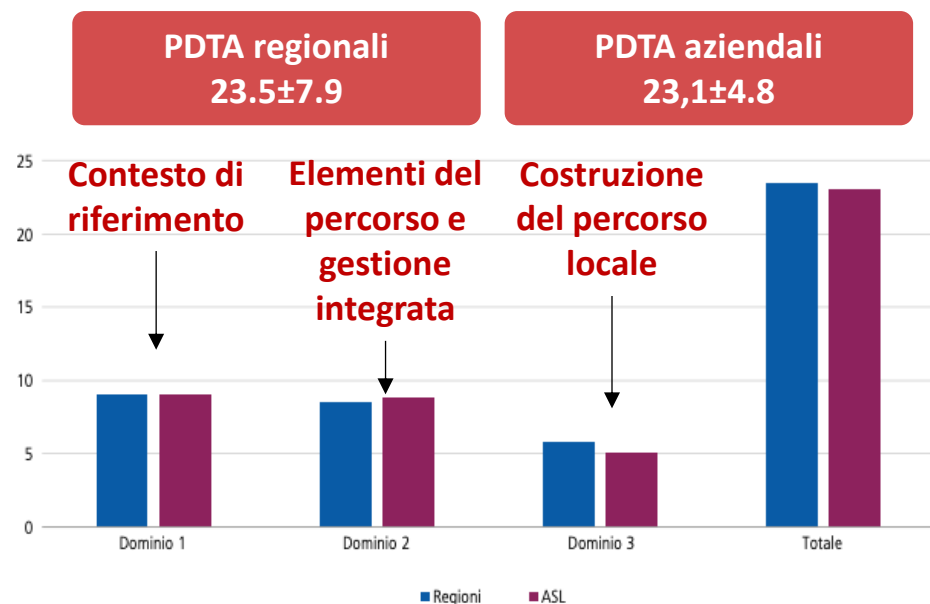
PDTA regionali
23.5±7.9

PDTA aziendali
23,1±4.8

Contesto di riferimento

Elementi del percorso e gestione integrata

Costruzione del percorso locale

25
20
15
10
5
0

Dominio 1
Dominio 2
Dominio 3
Totale

Regioni
ASL